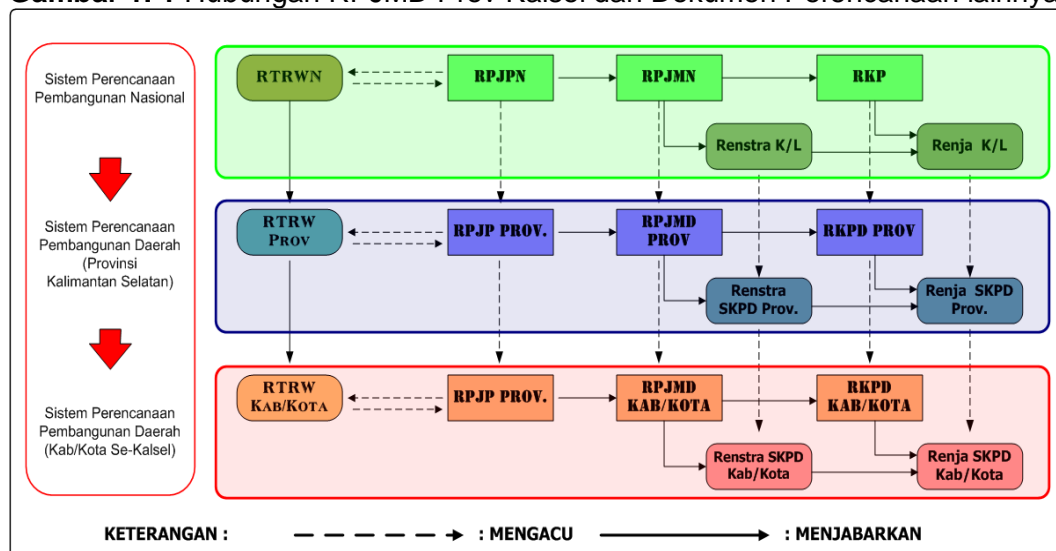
Gambar 4. 1 Hubungan RPJMD Prov Kalsel dan Dokumen Perencanaan lainnya

Sistem Perencanaan Pembangunan Nasional

Sistem Perencanaan Pembangunan Daerah (Provinsi Kalimantan Selatan)

Sistem Perencanaan Pembangunan Daerah (Kab/Kota Se-Kalsel)

RTRWN

RPJPN

RPJMN

RKP

Renstra K/L

Renja K/L

RTRW PROV

RPJP PROV.

RPJMD PROV

RKPD PROV

Renstra SKPD Prov.

Renja SKPD Prov.

RTRW KAB/KOTA

RPJP PROV.

RPJMD KAB/KOTA

RKPD KAB/KOTA

Renstra SKPD Kab/Kota

Renja SKPD Kab/Kota

KETERANGAN : : MENGACU : MENJABARKAN